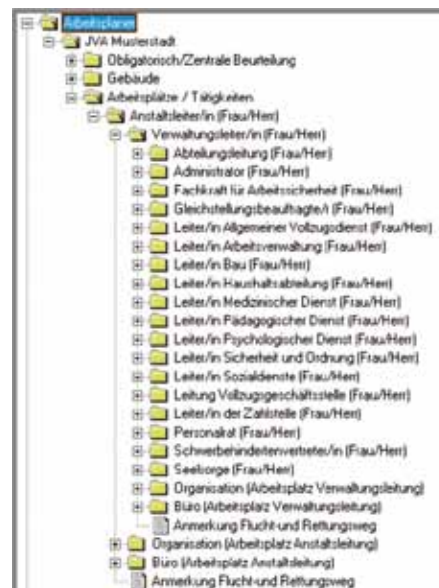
Arbeitsplaner
JVA Musterstadt
Obligatorisch/Zentrale Beurteilung
Gebäude
Arbeitsplätze / Tätigkeiten
Anstaltsleiter/in (Frau/Herr)
Verwaltungsleiter/in (Frau/Herr)
Abteilungsleitung (Frau/Herr)
Administrator (Frau/Herr)
Fachkraft für Arbeitssicherheit (Frau/Herr)
Gleichstellungsbeauftragte/r (Frau/Herr)
Leiter/in Allgemeiner Vollzugsdienst (Frau/Herr)
Leiter/in Arbeitsverwaltung (Frau/Herr)
Leiter/in Bau (Frau/Herr)
Leiter/in Haushaltsabteilung (Frau/Herr)
Leiter/in Medizinischer Dienst (Frau/Herr)
Leiter/in Pädagogischer Dienst (Frau/Herr)
Leiter/in Psychologischer Dienst (Frau/Herr)
Leiter/in Sicherheit und Ordnung (Frau/Herr)
Leiter/in Sozialdienste (Frau/Herr)
Leitung Vollzugsgeschäftsstelle (Frau/Herr)
Leiter/in der Zahlstelle (Frau/Herr)
Personalrat (Frau/Herr)
Schwerbehindertenvertreter/in (Frau/Herr)
Seelsorge (Frau/Herr)
Organisation (Arbeitsplatz Verwaltungsleitung)
Büro (Arbeitsplatz Verwaltungsleitung)
Anmerkung Flucht-und Rettungsweg
Organisation (Arbeitsplatz Anstaltsleitung)
Büro (Arbeitsplatz Anstaltsleitung)
Anmerkung Flucht-und Rettungsweg